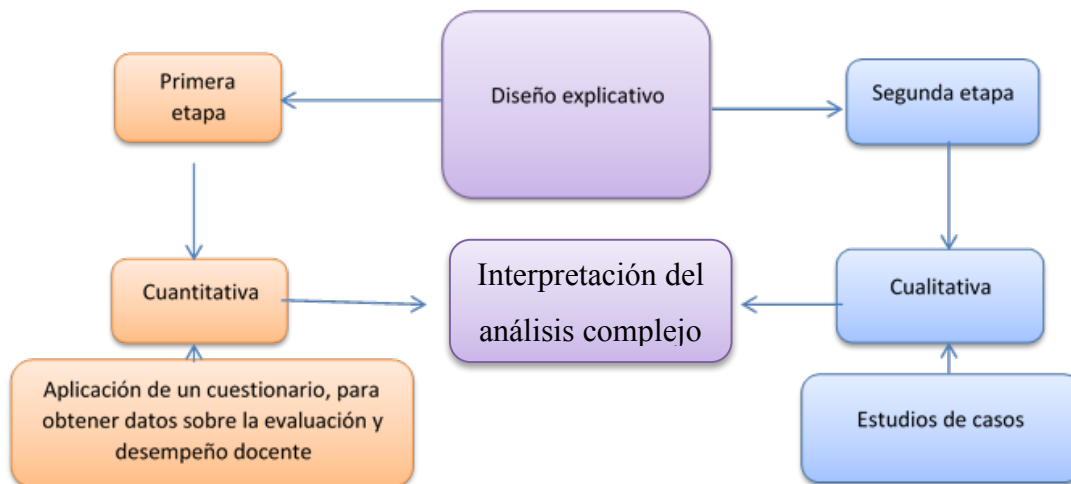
Diseño explicativo

Primera etapa

Segunda etapa

Cuantitativa

Interpretación del análisis complejo

Cualitativa

Aplicación de un cuestionario, para obtener datos sobre la evaluación y desempeño docente

Estudios de casos